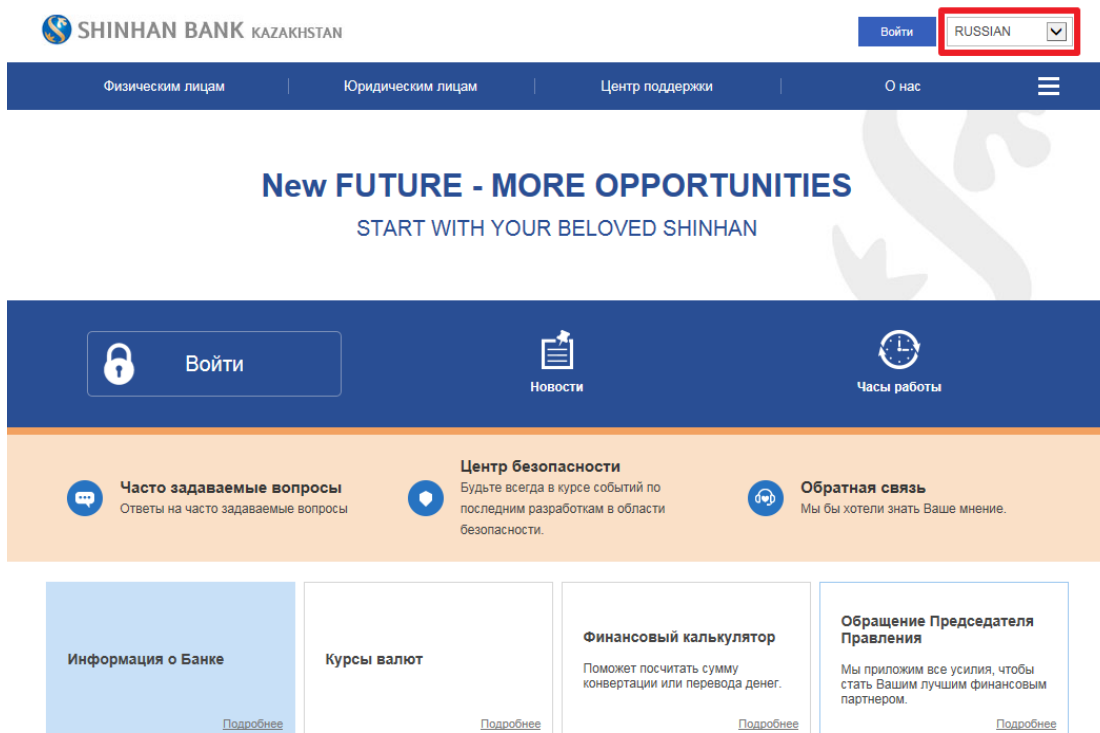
SHINHAN BANK KAZAKHSTAN

Войти

RUSSIAN

Физическим лицам
Юридическим лицам
Центр поддержки
О нас

New FUTURE - MORE OPPORTUNITIES
START WITH YOUR BELOVED SHINHAN

Войти

Новости

Часы работы

Часто задаваемые вопросы
Ответы на часто задаваемые вопросы

Центр безопасности
Будьте всегда в курсе событий по последним разработкам в области безопасности.

Обратная связь
Мы бы хотели знать Ваше мнение.

Информация о Банке
Подробнее

Курсы валют
Подробнее

Финансовый калькулятор
Поможет посчитать сумму конвертации или перевода денег.
Подробнее

Обращение Председателя Правления
Мы приложим все усилия, чтобы стать Вашим лучшим финансовым партнером.
Подробнее